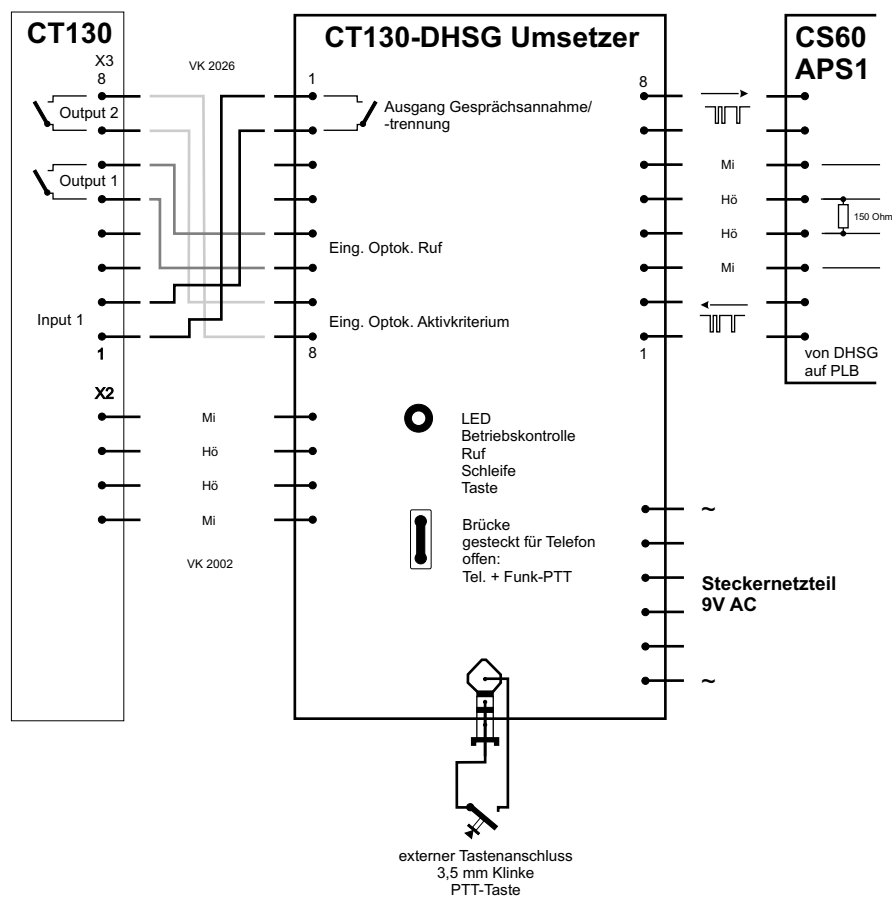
CT130

X3
8

VK 2026

Output 2

Output 1

Input 1

1

X2

Mi

Hö

Hö

Mi

VK 2002

CT130-DHSG Umsetzer

1

Ausgang Gesprächsannahme/ -trennung

Eing. Optok. Ruf

Eing. Optok. Aktivkriterium

8

LED
Betriebskontrolle
Ruf
Schleife
Taste

Brücke
gesteckt für Telefon
offen:
Tel. + Funk-PTT

8

Mi

Hö

Hö

Mi

1

~

~

Steckernetzteil
9V AC

CS60
APS1

150 Ohm

von DHSG
auf PLB

externer Tastenanschluss
3,5 mm Klinke
PTT-Taste